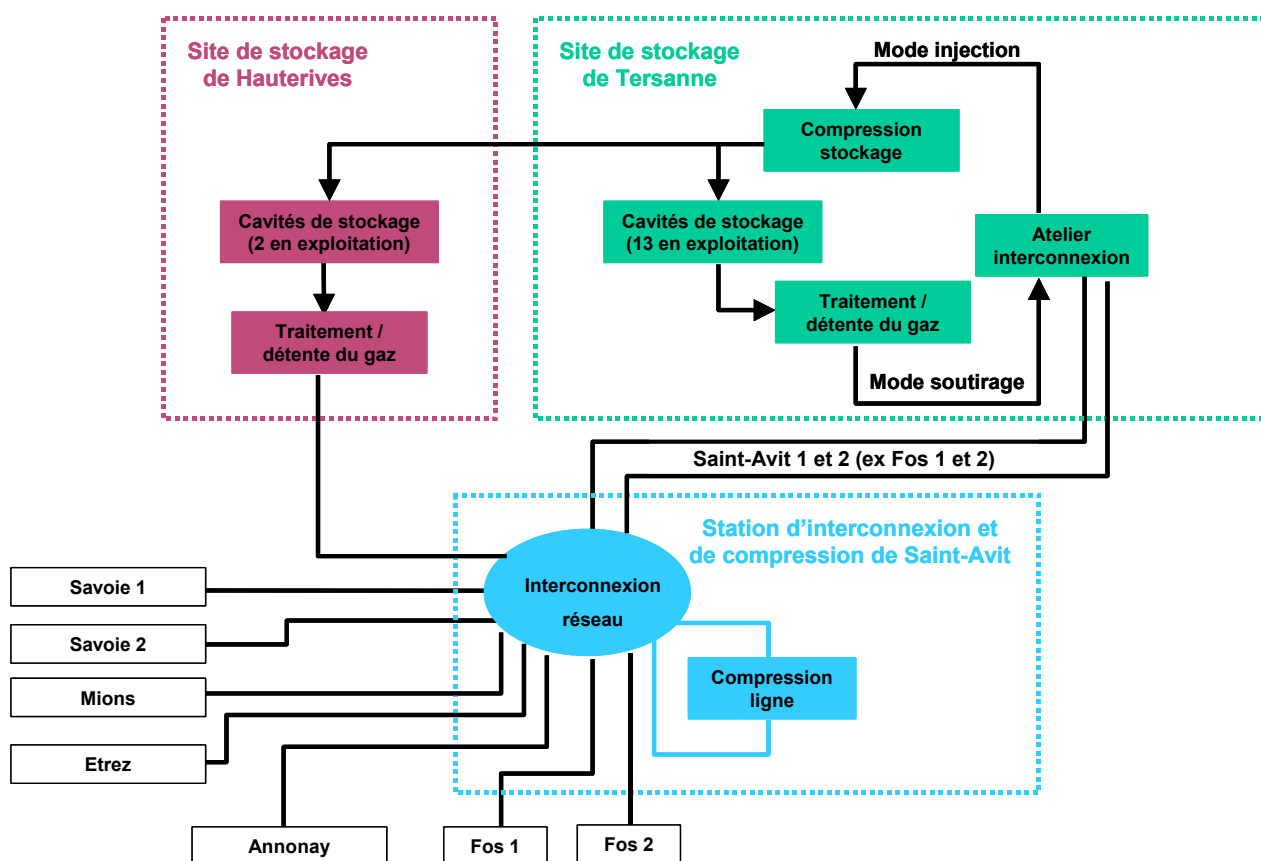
Site de stockage de Hauterives

Site de stockage de Tersanne

Mode injection

Compression stockage

Cavités de stockage (2 en exploitation)

Cavités de stockage (13 en exploitation)

Atelier interconnexion

Traitement / détente du gaz

Traitement / détente du gaz

Mode soutirage

Saint-Avit 1 et 2 (ex Fos 1 et 2)

Station d'interconnexion et de compression de Saint-Avit

Interconnexion réseau

Savoie 1

Savoie 2

Mions

Etrez

Compression ligne

Annonay

Fos 1

Fos 2